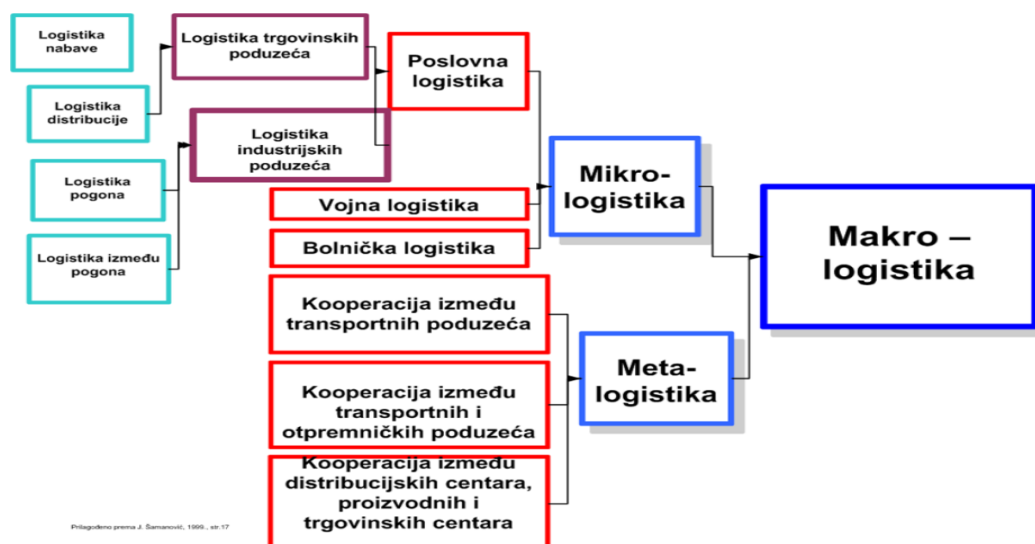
Logistika nabave

Logistika distribucije

Logistika pogona

Logistika između pogona

Logistika trgovinskih poduzeća

Logistika industrijskih poduzeća

Poslovna logistika

Vojna logistika

Bolnička logistika

Mikro-logistika

Makro – logistika

Kooperacija između transportnih poduzeća

Kooperacija između transportnih i otpremničkih poduzeća

Kooperacija između distribucijskih centara, proizvodnih i trgovinskih centara

Meta-logistika

Prilagođeno prema J. Šamanović, 1999., str.17